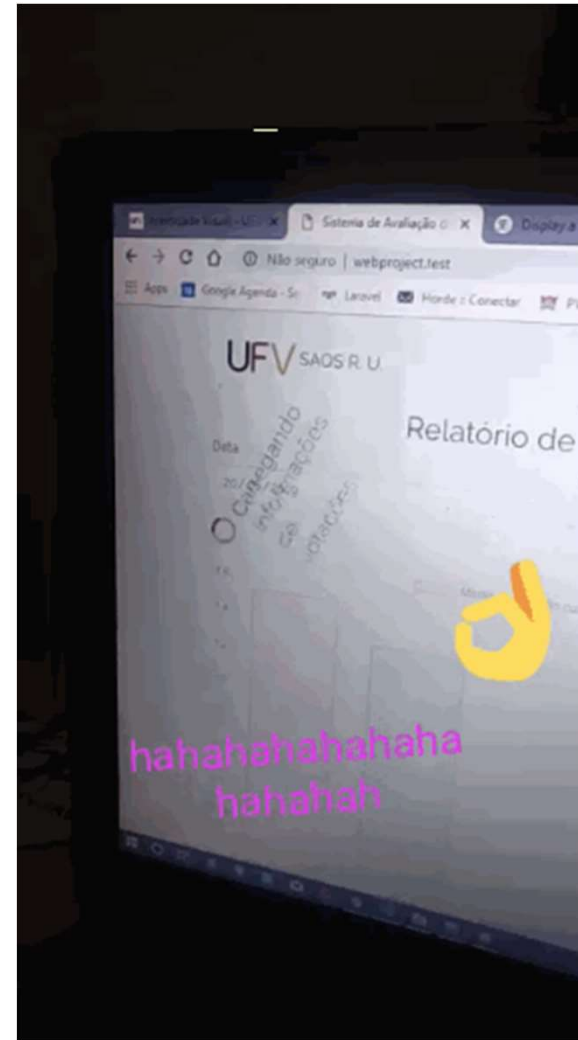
Identidade Visual - U ×
Sistema de Avaliação d ×
Display a

Não seguro | webproject.test

Apps
Google Agenda - S
Laravel
Horde :: Conectar
Pl

UFV SAOS R.U.

Relatório de

Data

20

Carregando informações de votações

hahahahahahaha
hahahah